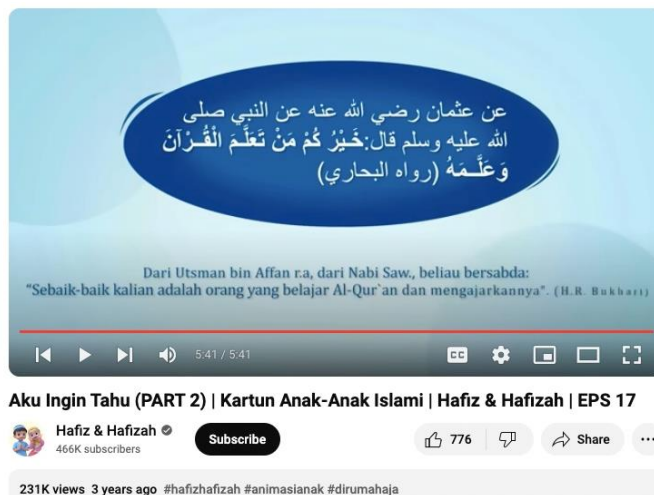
عن عثمان رضي الله عنه عن النبي صلى الله عليه وسلم قال:خَيْرُ كُمْ مَنْ تَعَلَّمَ الْقُرْآنَ وَعَلَّمَهُ (رواه البخاري)

Dari Utsman bin Affan r.a, dari Nabi Saw., beliau bersabda:
"Sebaik-baik kalian adalah orang yang belajar Al-Qur`an dan mengajarkannya". (H.R. Bukhari)

5:41 / 5:41

Aku Ingin Tahu (PART 2) | Kartun Anak-Anak Islami | Hafiz & Hafizah | EPS 17

Hafiz & Hafizah
466K subscribers

Subscribe

776

Share

231K views 3 years ago #hafizhafizah #animasianak #dirumahaja